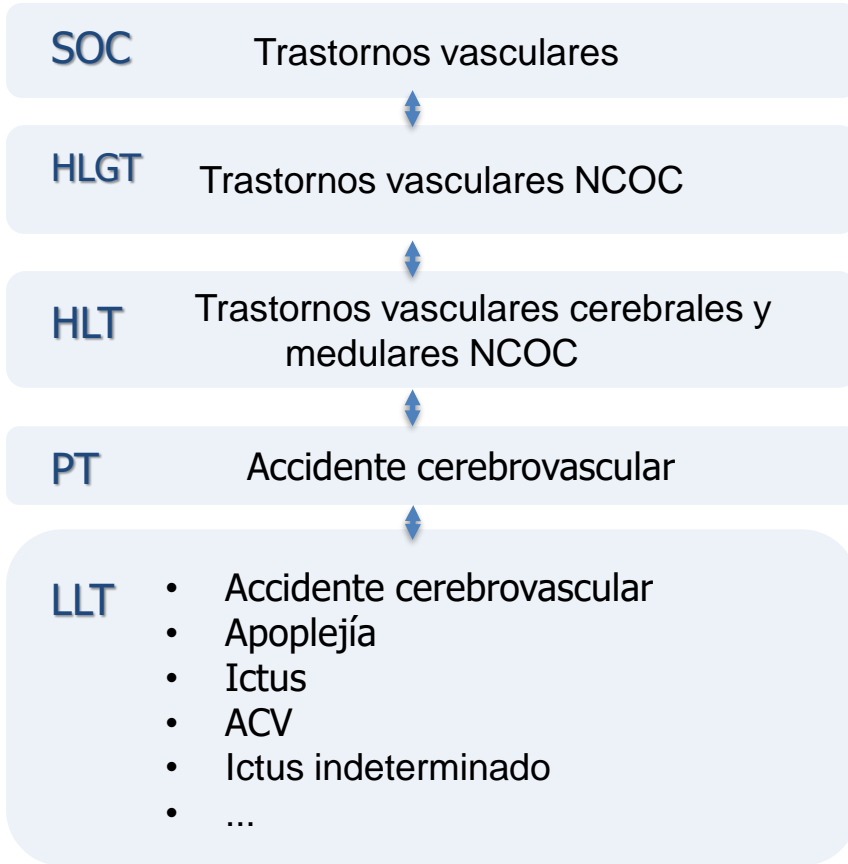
SOC Trastornos vasculares

HLGT Trastornos vasculares NCOC

HLT Trastornos vasculares cerebrales y medulares NCOC

PT Accidente cerebrovascular

LLT
- Accidente cerebrovascular
- Apoplejía
- Ictus
- ACV
- Ictus indeterminado
- ...